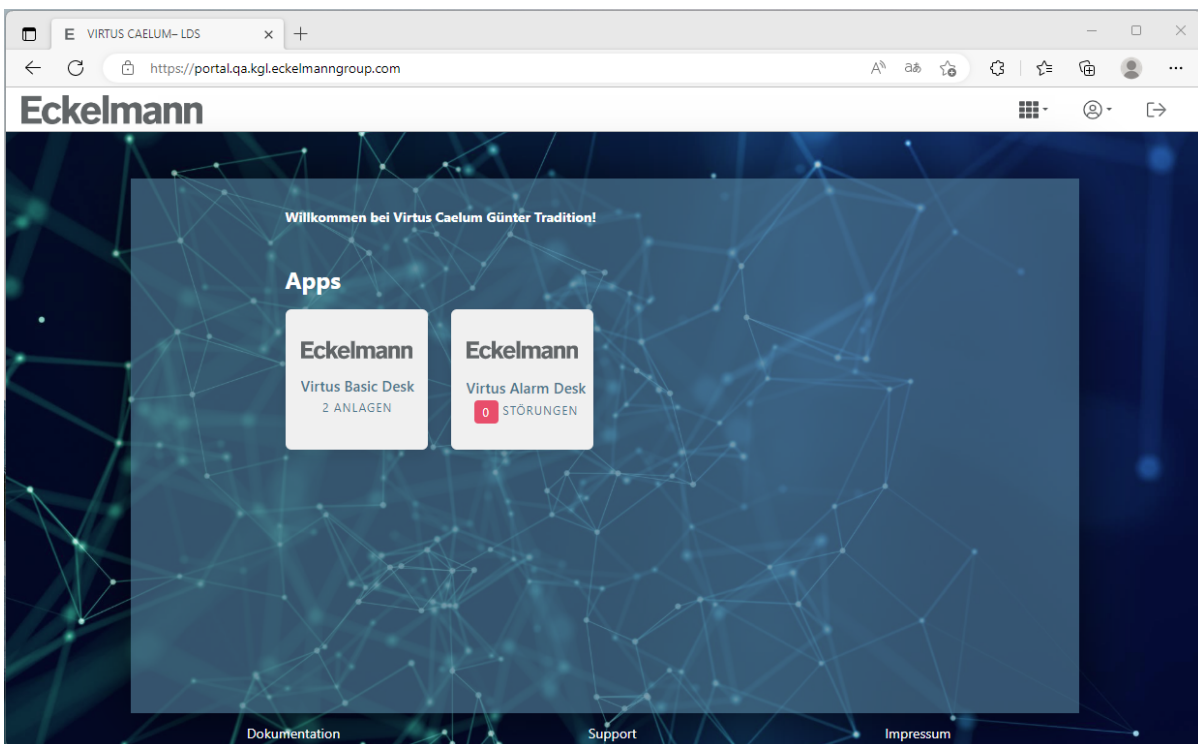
E VIRTUS CAELUM– LDS

https://portal.qa.kgl.eckelmanngroup.com

Eckelmann

Willkommen bei Virtus Caelum Günter Tradition!

Apps

Eckelmann
Virtus Basic Desk
2 ANLAGEN

Eckelmann
Virtus Alarm Desk
0 STÖRUNGEN

Dokumentation Support Impressum